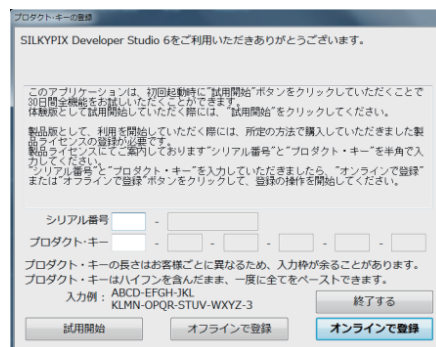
プロダクト･キーの登録

SILKYPIX Developer Studio 6をご利用いただきありがとうございます。

このアプリケーションは、初回起動時に"試用開始"ボタンをクリックしていただくことで30日間全機能をお試しいただくことができます。
体験版として試用開始していただく際には、"試用開始"をクリックしてください。

製品版として、利用を開始していただく際には、所定の方法で購入していただきました製品ライセンスの登録が必要です。
製品ライセンスにてご案内しております"シリアル番号"と"プロダクト・キー"を半角で入力してください。
"シリアル番号"と"プロダクト・キー"を入力していただきましたら、"オンラインで登録"または"オフラインで登録"ボタンをクリックして、登録の操作を開始してください。

シリアル番号 -

プロダクト・キー - - - - -

プロダクト・キーの長さはお客様ごとに異なるため、入力枠が余ることがあります。
プロダクト・キーはハイフンを含んだまま、一度に全てをペーストできます。

入力例：ABCD-EFGH-JKL
KLMN-OPQR-STUV-WXYZ-3

終了する

試用開始

オフラインで登録

オンラインで登録